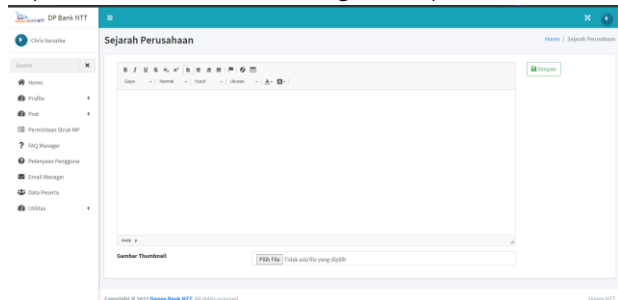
DP Bank NTT

Chris Nesalia

Search

Home

Profile

Post

Permintaan Struk MP

FAQ Manager

Pelayanan Pengguna

Email Manager

Data Peserta

Utilitas

Sejarah Perusahaan

Home / Sejarah Perusahaan

Gaya Normal Huruf Ukuran

Simpan

body p

Gambar Thumbnail

Pilih File Tidak ada file yang dipilih

Copyright © 2022 Dapen Bank NTT. All rights reserved.

Dapen NTT